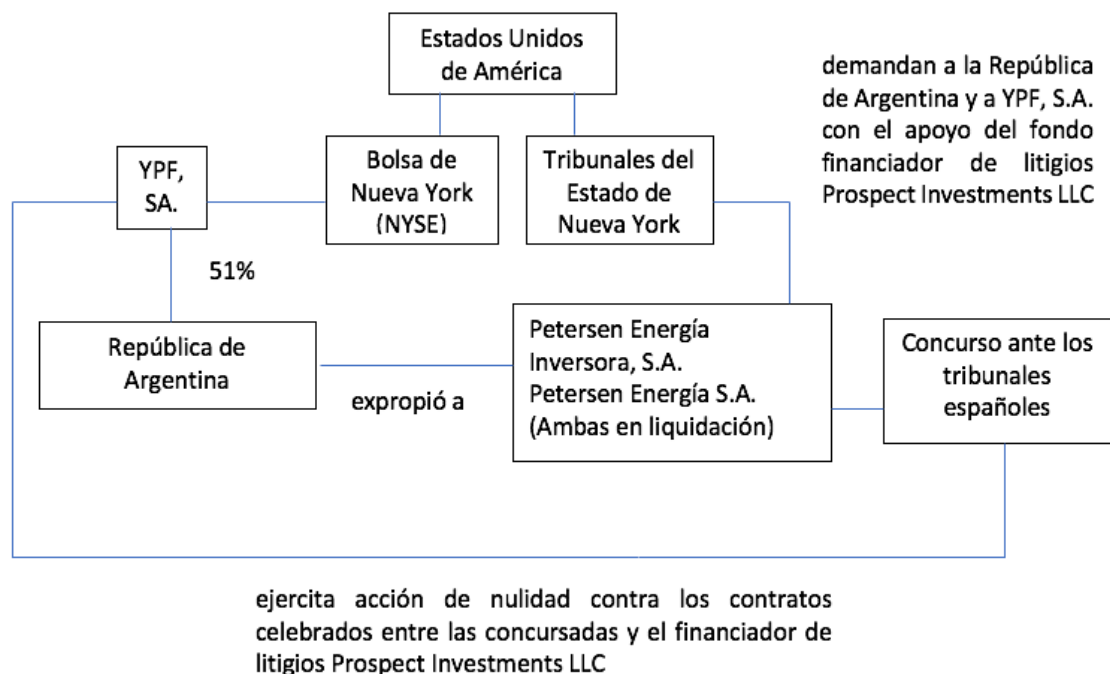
Estados Unidos de América

demandan a la República de Argentina y a YPF, S.A. con el apoyo del fondo financiador de litigios Prospect Investments LLC

YPF, SA.

Bolsa de Nueva York (NYSE)

Tribunales del Estado de Nueva York

51%

República de Argentina

expropió a

Petersen Energía Inversora, S.A. Petersen Energía S.A. (Ambas en liquidación)

Concurso ante los tribunales españoles

ejercita acción de nulidad contra los contratos celebrados entre las concursadas y el financiador de litigios Prospect Investments LLC